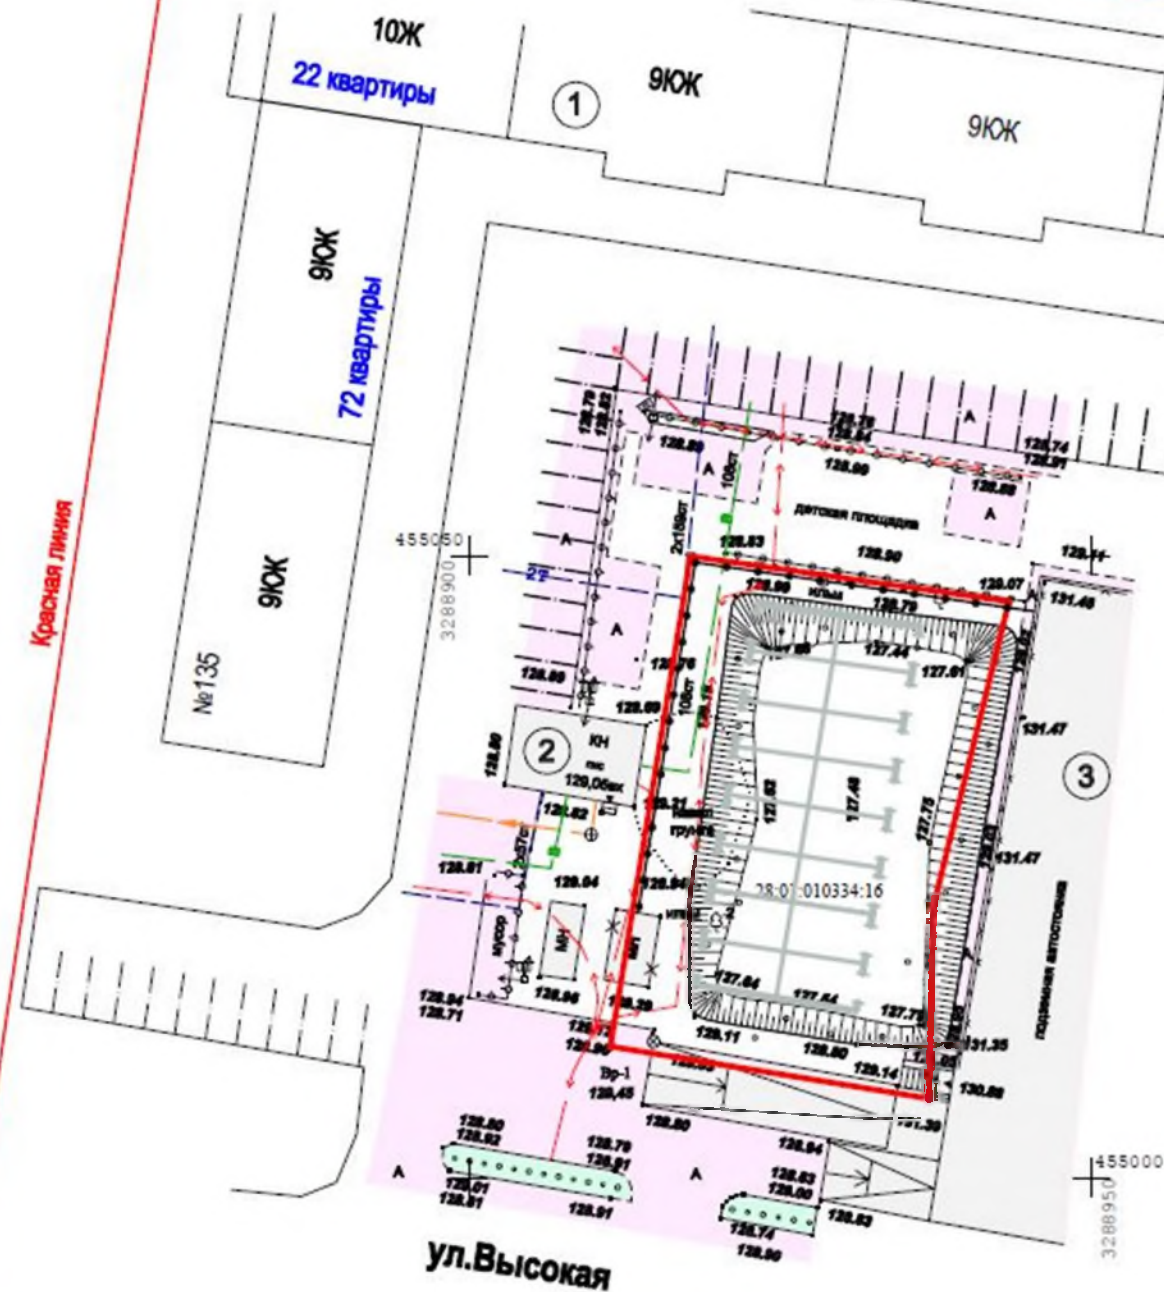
10Ж
22 квартиры
1
9ЮЖ
9ЮЖ
9ЮЖ
72 квартиры
Красная линия
9ЮЖ
№135
455050
328900
2
КН
129,06
3
детская площадка
28:01:010334:16
подземная автостоянка
мусор
МН
МН
Вр-1
129,45
455000
328950
ул.Высокая
128.79
128.80
128.79
128.74
128.91
128.80
128.90
128.83
128.99
128.79
129.07
131.40
127.44
127.61
128.76
128.80
128.69
128.90
128.82
127.82
127.48
127.75
131.47
131.47
128.91
129.04
128.96
128.94
128.71
129.39
127.84
127.64
127.75
131.35
130.86
129.11
128.80
129.14
128.80
128.92
128.01
128.91
128.79
128.91
128.91
128.94
128.83
128.80
128.83
128.74
128.90